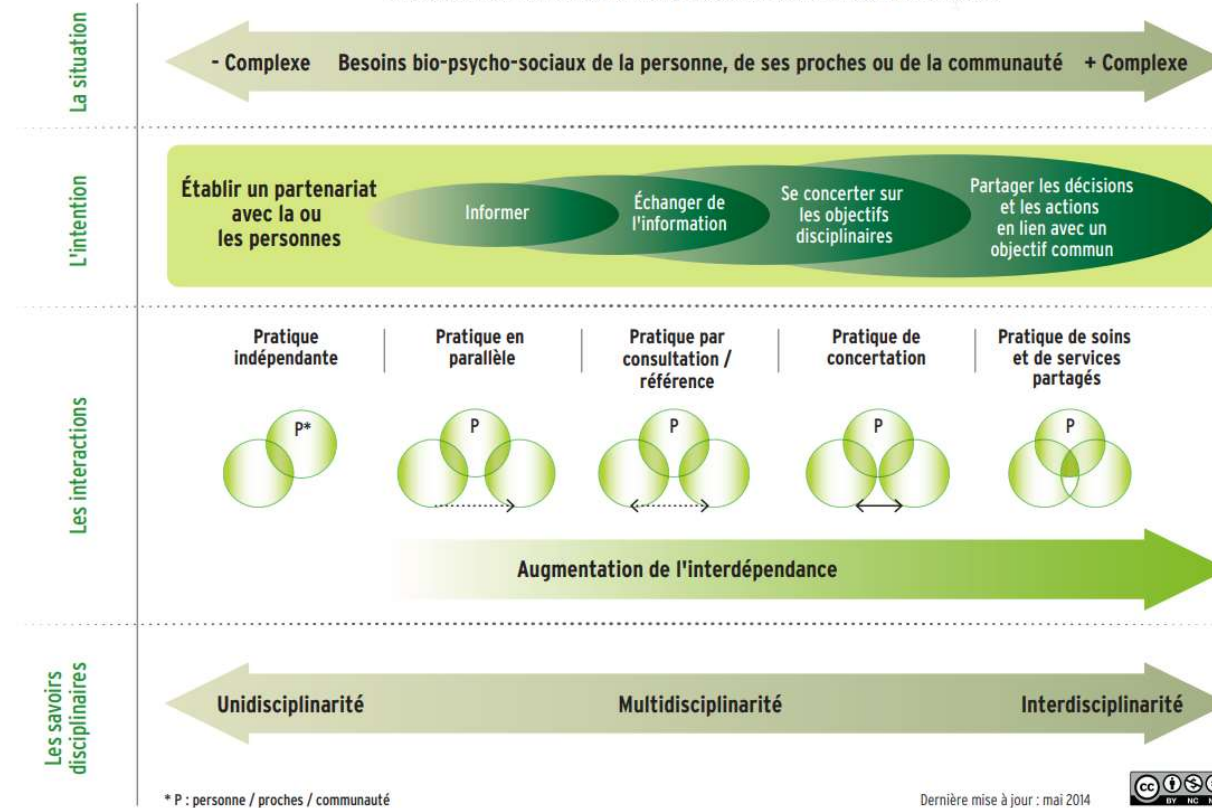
La situation

- Complexe Besoins bio-psycho-sociaux de la personne, de ses proches ou de la communauté + Complexe

L'intention

Établir un partenariat avec la ou les personnes

Informer

Échanger de l'information

Se concerter sur les objectifs disciplinaires

Partager les décisions et les actions en lien avec un objectif commun

Les interactions

Pratique indépendante

Pratique en parallèle

Pratique par consultation / référence

Pratique de concertation

Pratique de soins et de services partagés

P*

P

P

P

P

Augmentation de l'interdépendance

Les savoirs disciplinaires

Unidisciplinarité

Multidisciplinarité

Interdisciplinarité

* P : personne / proches / communauté

Dernière mise à jour : mai 2014

BY NC